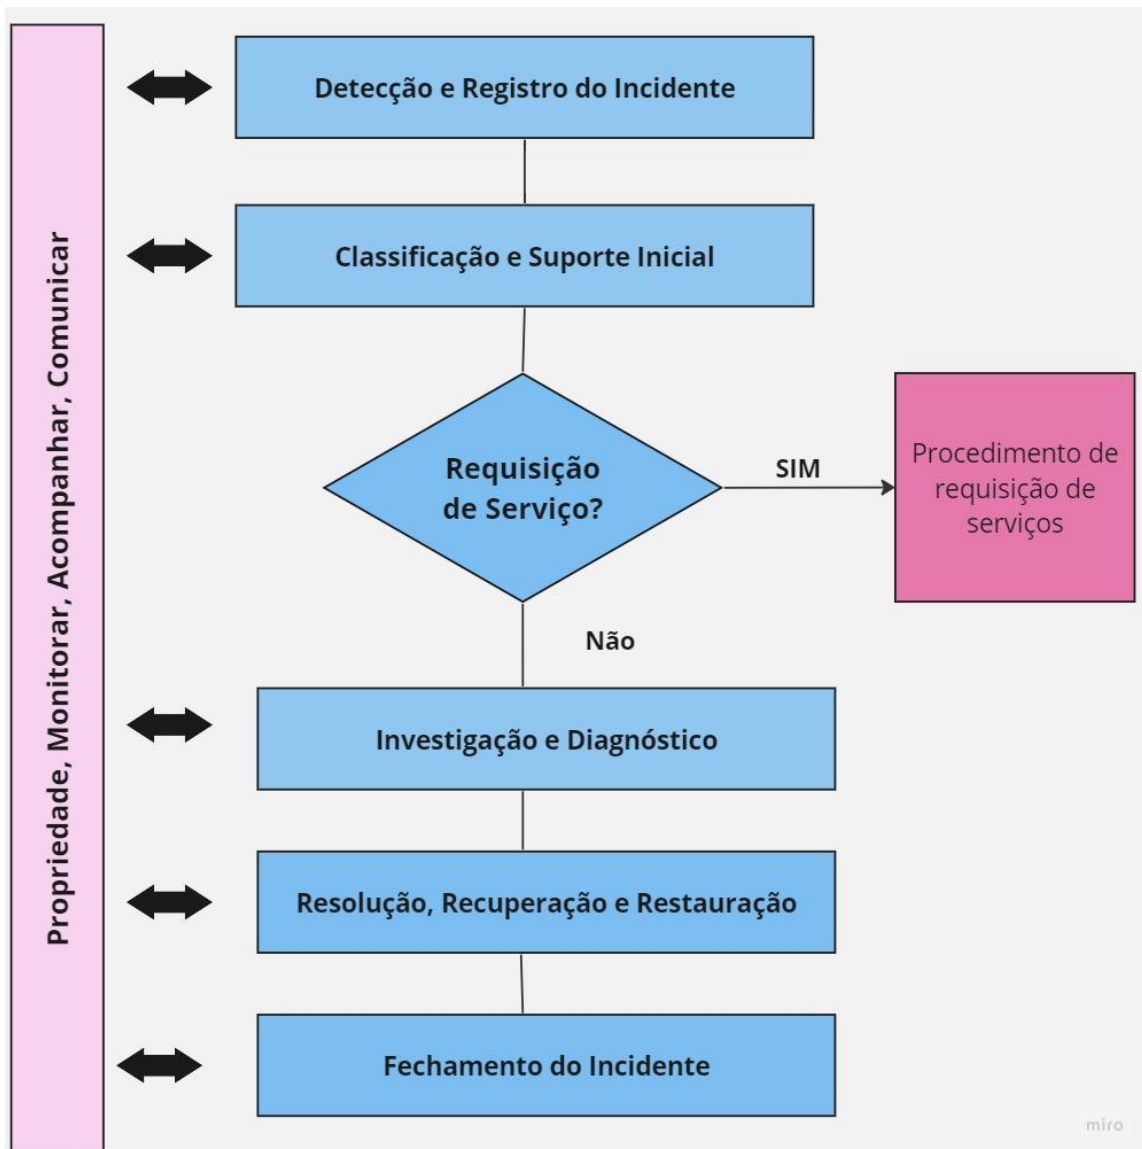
Propriedade, Monitorar, Acompanhar, Comunicar

Detecção e Registro do Incidente

Classificação e Suporte Inicial

Requisição de Serviço?

SIM

Procedimento de requisição de serviços

Não

Investigação e Diagnóstico

Resolução, Recuperação e Restauração

Fechamento do Incidente

miro